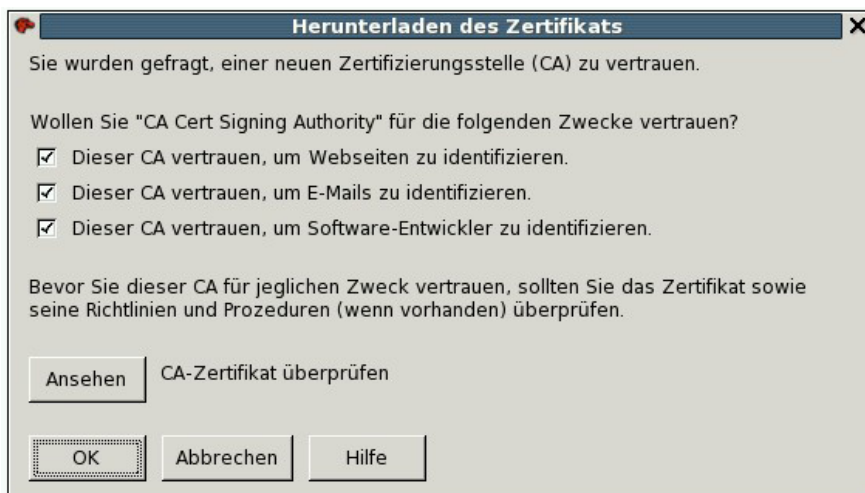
Herunterladen des Zertifikats
X

Sie wurden gefragt, einer neuen Zertifizierungsstelle (CA) zu vertrauen.

Wollen Sie "CA Cert Signing Authority" für die folgenden Zwecke vertrauen?

☑ Dieser CA vertrauen, um Webseiten zu identifizieren.

☑ Dieser CA vertrauen, um E-Mails zu identifizieren.

☑ Dieser CA vertrauen, um Software-Entwickler zu identifizieren.

Bevor Sie dieser CA für jeglichen Zweck vertrauen, sollten Sie das Zertifikat sowie seine Richtlinien und Prozeduren (wenn vorhanden) überprüfen.

Ansehen CA-Zertifikat überprüfen

OK Abbrechen Hilfe